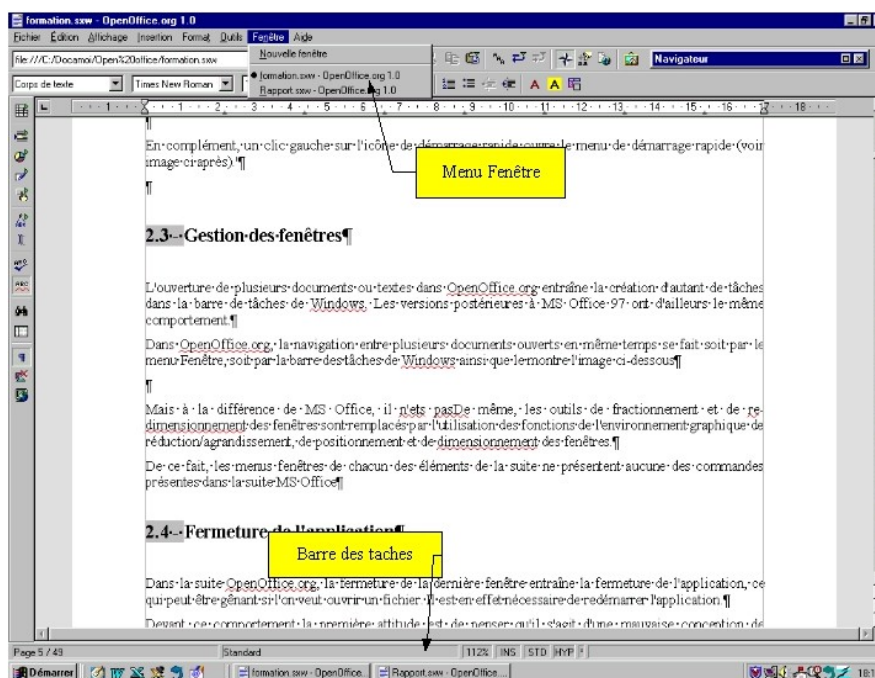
formation.sxw - OpenOffice.org 1.0

Fichier Édition Affichage Insertion Format Outils Fenêtre Aide

file:///C:/Docamoi/Open%20office/formation.sxw

Nouvelle fenêtre

formation.sxw - OpenOffice.org 1.0
Rapport.sxw - OpenOffice.org 1.0

Navigateur

Corps de texte Times New Roman

¶

En complément, un clic gauche sur l'icône de démarrage rapide ouvre le menu de démarrage rapide (voir image ci-après) ¶

Menu Fenêtre

¶

2.3 - Gestion des fenêtres¶

L'ouverture de plusieurs documents ou textes dans OpenOffice.org entraîne la création d'autant de tâches dans la barre de tâches de Windows. Les versions postérieures à MS Office 97 ont d'ailleurs le même comportement.¶

Dans OpenOffice.org, la navigation entre plusieurs documents ouverts en même temps se fait soit par le menu Fenêtre, soit par la barre des tâches de Windows ainsi que le montre l'image ci-dessous¶

¶

Mais à la différence de MS Office, il n'ets pasDe même, les outils de fractionnement et de redimensionnement des fenêtres sont remplacés par l'utilisation des fonctions de l'environnement graphique de réduction/agrandissement, de positionnement et de dimensionnement des fenêtres.¶

De ce fait, les menus fenêtres de chacun des éléments de la suite ne présentent aucune des commandes présentes dans la suite MS Office¶

2.4 - Fermeture de l'application¶

Barre des taches

Dans la suite OpenOffice.org, la fermeture de la dernière fenêtre entraîne la fermeture de l'application, ce qui peut être gênant si l'on veut ouvrir un fichier. Il est en effet nécessaire de redémarrer l'application.¶

Devant ce comportement, la première attitude est de penser qu'il s'agit d'une mauvaise concention de

Page 5 / 49 Standard 112% INS STD HYP

Démarrer formation.sxw - OpenOffice... Rapport.sxw - OpenOffice...